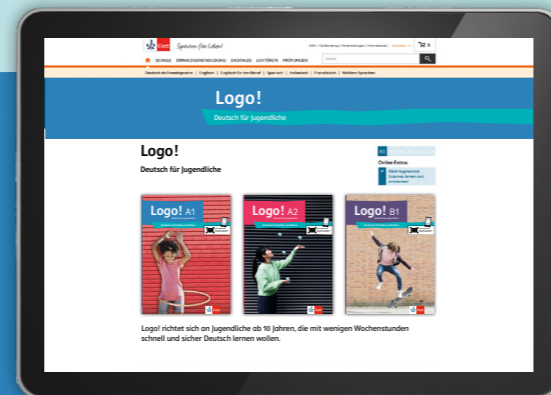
Klett Sprachen fürs Leben!

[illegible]

SCHULE ERWACHSENENBILDUNG DIGITALES SZ-TERMIN PRÜFUNGEN

Deutsch als Fremdsprache | Englisch | Englisch für den Beruf | Spanisch | Italienisch | Französisch | Weitere Sprachen

Logo!
Deutsch für Jugendliche

Logo!
Deutsch für Jugendliche

Online-Extras

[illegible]

Logo! A1

Logo! A2

Logo! B1

Logo! richtet sich an Jugendliche ab 10 Jahren, die mit wenigen Wochenstunden schnell und sicher Deutsch lernen wollen.